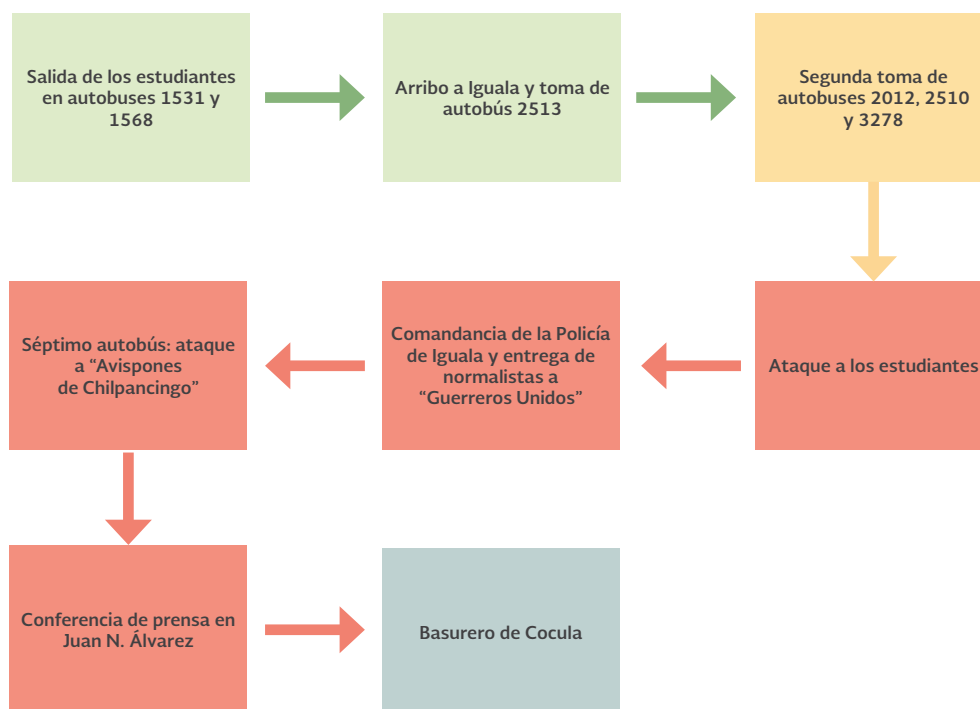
Salida de los estudiantes en autobuses 1531 y 1568

Arribo a Iguala y toma de autobús 2513

Segunda toma de autobuses 2012, 2510 y 3278

Ataque a los estudiantes

Comandancia de la Policía de Iguala y entrega de normalistas a “Guerreros Unidos”

Séptimo autobús: ataque a “Avispones de Chilpancingo”

Conferencia de prensa en Juan N. Álvarez

Basurero de Cocula